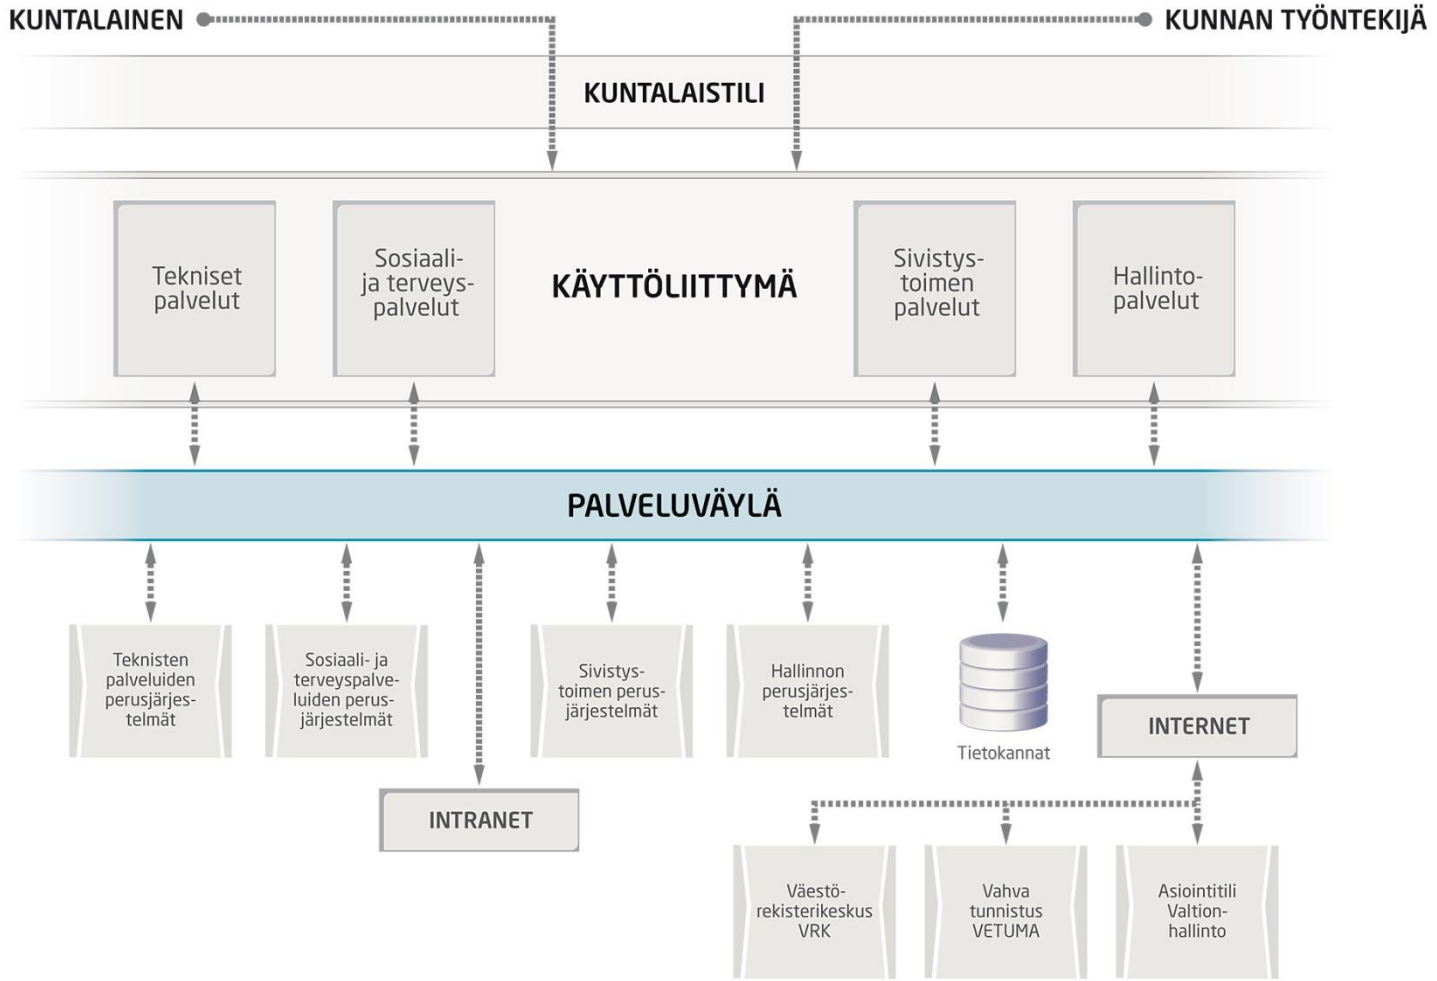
KUNTALAINEN

KUNNAN TYÖNTEKIJÄ

KUNTALAISTILI

Tekniset palvelut

Sosiaali- ja terveyspalvelut

KÄYTTÖLIITTYMÄ

Sivistystoimen palvelut

Hallintopalvelut

PALVELUVÄYLÄ

Teknisten palveluiden perusjärjestelmät

Sosiaali- ja terveyspalveluiden perusjärjestelmät

INTRANET

Sivistystoimen perusjärjestelmät

Hallinnon perusjärjestelmät

Tietokannat

INTERNET

Väestörekisterikeskus VRK

Vahva tunnistus VETUMA

Asiointitili Valtionhallinto